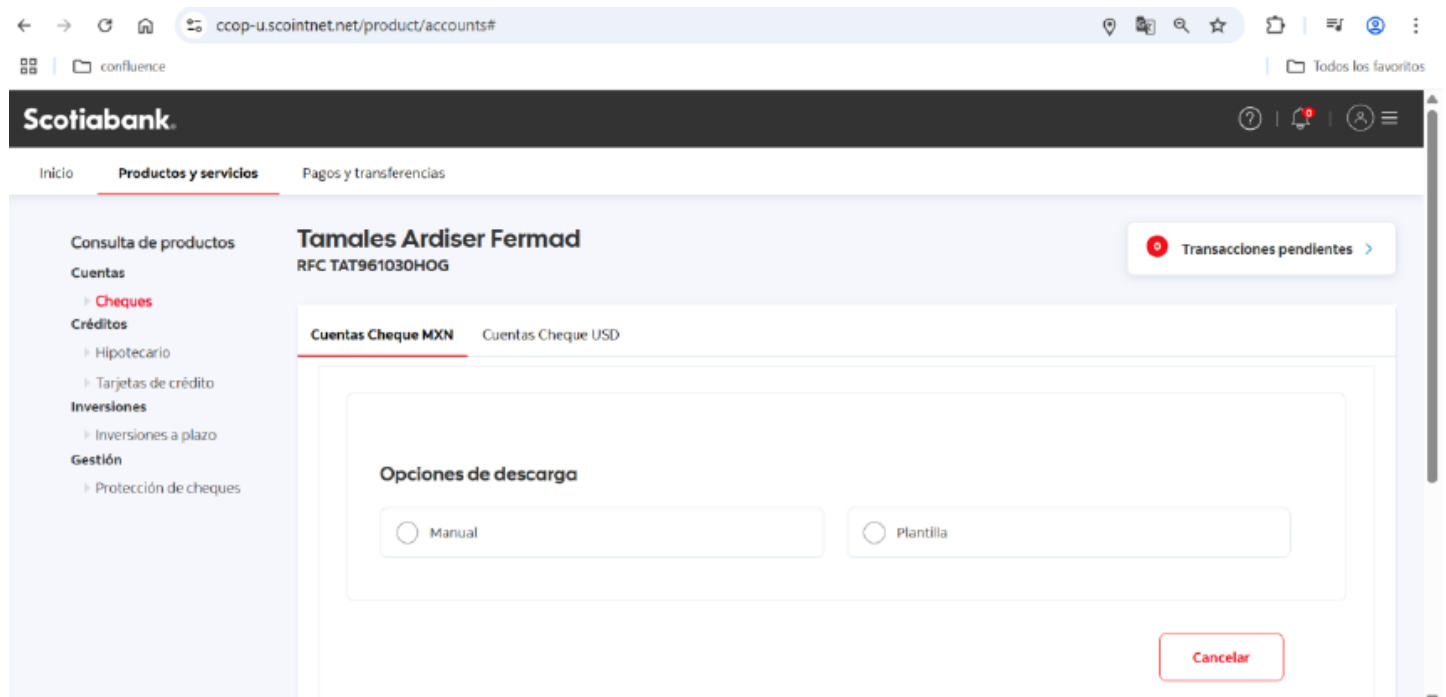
ccop-u.scointnet.net/product/accounts#

confluence

Todos los favoritos

Scotiabank.

0

Inicio Productos y servicios Pagos y transferencias

Consulta de productos
Cuentas
Cheques
Créditos
Hipotecario
Tarjetas de crédito
Inversiones
Inversiones a plazo
Gestión
Protección de cheques

Tamales Ardiser Fermad
RFC TAT961030HOG

0 Transacciones pendientes

Cuentas Cheque MXN Cuentas Cheque USD

Opciones de descarga

Manual

Plantilla

Cancelar